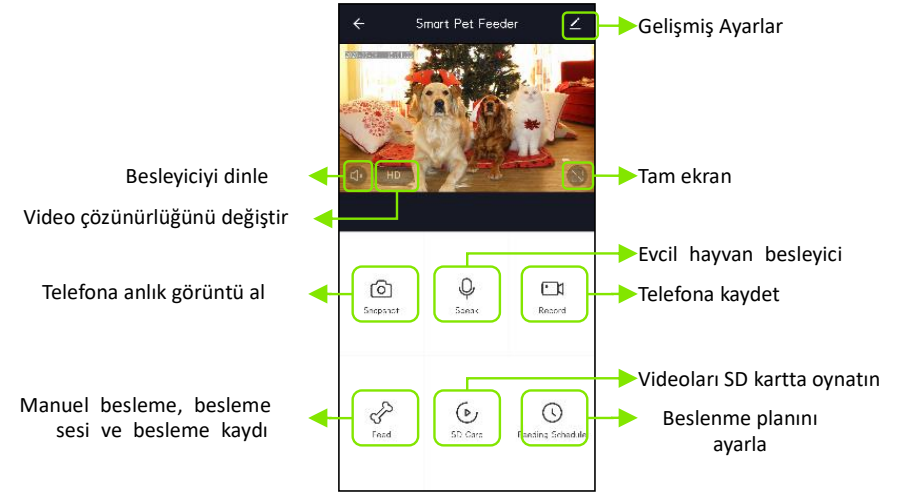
Smart Pet Feeder

Gelişmiş Ayarlar

Besleyiciyi dinle

HD

Tam ekran

Video çözünürlüğünü değiştir

Evcil hayvan besleyici

Telefona anlık görüntü al

Snapshot

Speak

Record

Telefona kaydet

Videoları SD kartta oynatın

Manuel besleme, besleme sesi ve besleme kaydı

Feed

SD Card

Feeding Schedule

Beslenme planını ayarla